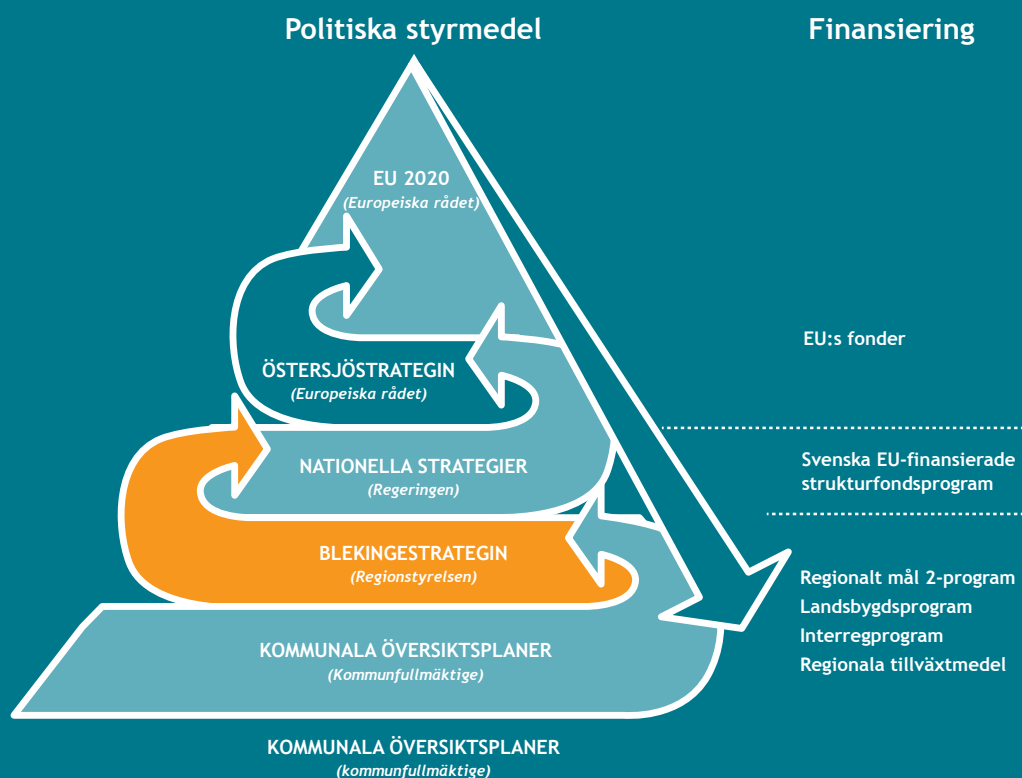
Politiska styrmedel

Finansiering

EU 2020
(Europeiska rådet)

ÖSTERSJÖSTRATEGIN
(Europeiska rådet)

NATIONELLA STRATEGIER
(Regeringen)

BLEKINGESTRATEGIN
(Regionstyrelsen)

KOMMUNALA ÖVERSIKTSPLANER
(Kommunfullmäktige)

KOMMUNALA ÖVERSIKTSPLANER
(kommunfullmäktige)

EU:s fonder

Svenska EU-finansierade strukturfondsprogram

Regionalt mål 2-program
Landsbygdsprogram
Interregprogram
Regionala tillväxtmedel